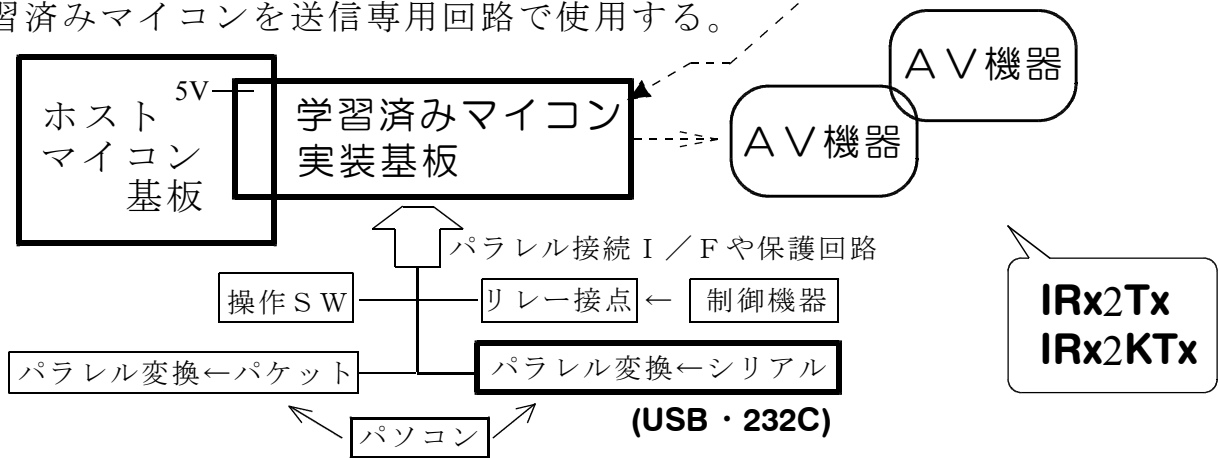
習済みマイコンを送信専用回路で使用する。

AV機器

5V

ホスト
マイコン
基板

学習済みマイコン
実装基板

AV機器

パラレル接続I／Fや保護回路

操作SW

リレー接点 ← 制御機器

IRx2Tx
IRx2KTx

パラレル変換←パケット

パラレル変換←シリアル

(USB ・ 232C)

パソコン